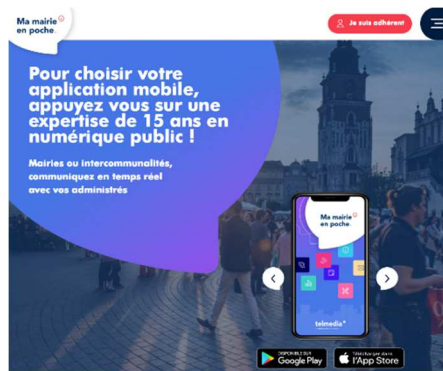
Ma mairie en poche

Je suis adhérent

Pour choisir votre application mobile, appuyez vous sur une expertise de 15 ans en numérique public !

Mairies ou intercommunalités, communiquez en temps réel avec vos administrés

Ma mairie en poche

telmedia

DISPONIBLE SUR Google Play

Télécharger dans l'App Store